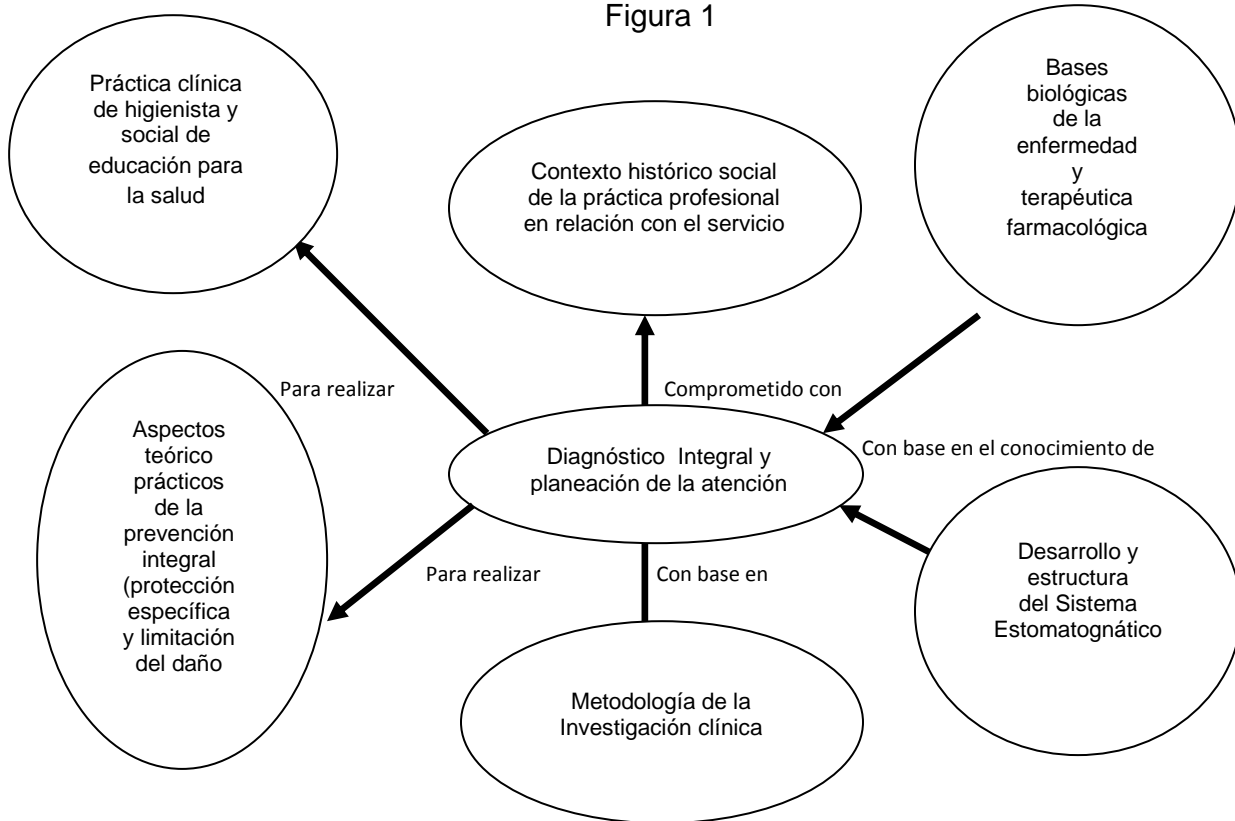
Figura 1

Práctica clínica de higienista y social de educación para la salud

Contexto histórico social de la práctica profesional en relación con el servicio

Bases biológicas de la enfermedad y terapéutica farmacológica

Para realizar

Comprometido con

Con base en el conocimiento de

Aspectos teórico prácticos de la prevención integral (protección específica y limitación del daño

Diagnóstico Integral y planeación de la atención

Para realizar

Con base en

Desarrollo y estructura del Sistema Estomatognático

Metodología de la Investigación clínica